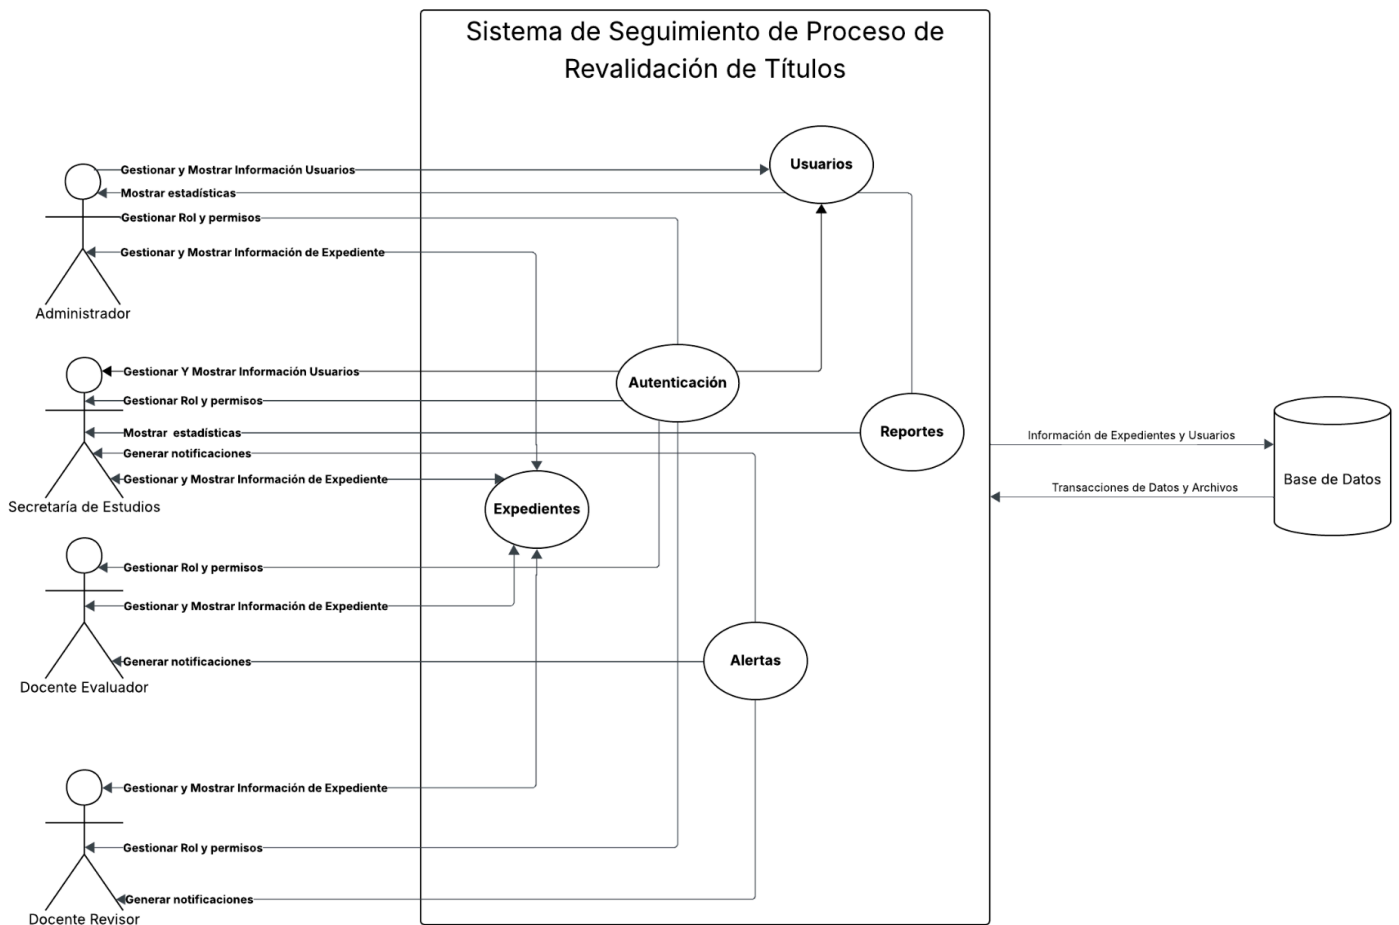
Sistema de Seguimiento de Proceso de Revalidación de Títulos

Gestionar y Mostrar Información Usuarios
Mostrar estadísticas
Gestionar Rol y permisos
Gestionar y Mostrar Información de Expediente
Administrador

Usuarios

Gestionar Y Mostrar Información Usuarios
Gestionar Rol y permisos
Mostrar estadísticas
Generar notificaciones
Gestionar y Mostrar Información de Expediente
Secretaría de Estudios

Autenticación

Reportes

Expedientes

Información de Expedientes y Usuarios
Transacciones de Datos y Archivos
Base de Datos

Gestionar Rol y permisos
Gestionar y Mostrar Información de Expediente
Generar notificaciones
Docente Evaluador

Alertas

Gestionar y Mostrar Información de Expediente
Gestionar Rol y permisos
Generar notificaciones
Docente Revisor